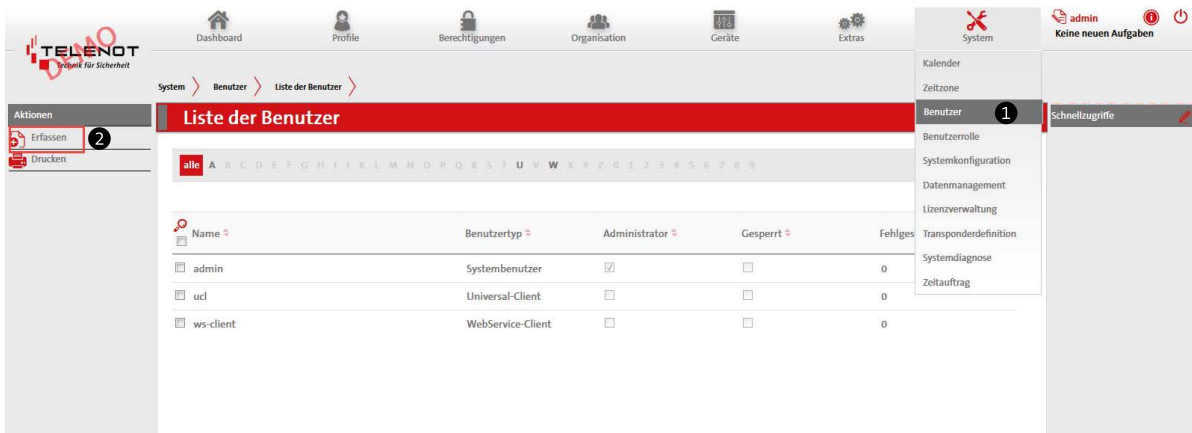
TELENOT
Technik für Sicherheit
DEMO

Dashboard | Profile | Berechtigungen | Organisation | Geräte | Extras | System

admin
Keine neuen Aufgaben

System > Benutzer > Liste der Benutzer >

Aktionen
Erfassen 2
Drucken

Liste der Benutzer

alle A B C D E F G H I J K L M N O P Q R S T U V W X Y Z 0 1 2 3 4 5 6 7 8 9

| Name | Benutzertyp | Administrator | Gesperrt | Fehlges |
|---|---|---|---|---|
| admin | Systembenutzer | ☑ | ☐ | 0 |
| ucl | Universal-Client | ☐ | ☐ | 0 |
| ws-client | WebService-Client | ☐ | ☐ | 0 |

Kalender
Zeitzone
Benutzer 1
Benutzerrolle
Systemkonfiguration
Datenmanagement
Lizenzverwaltung
Transponderdefinition
Systemdiagnose
Zeitauftrag

Schnellzugriffe